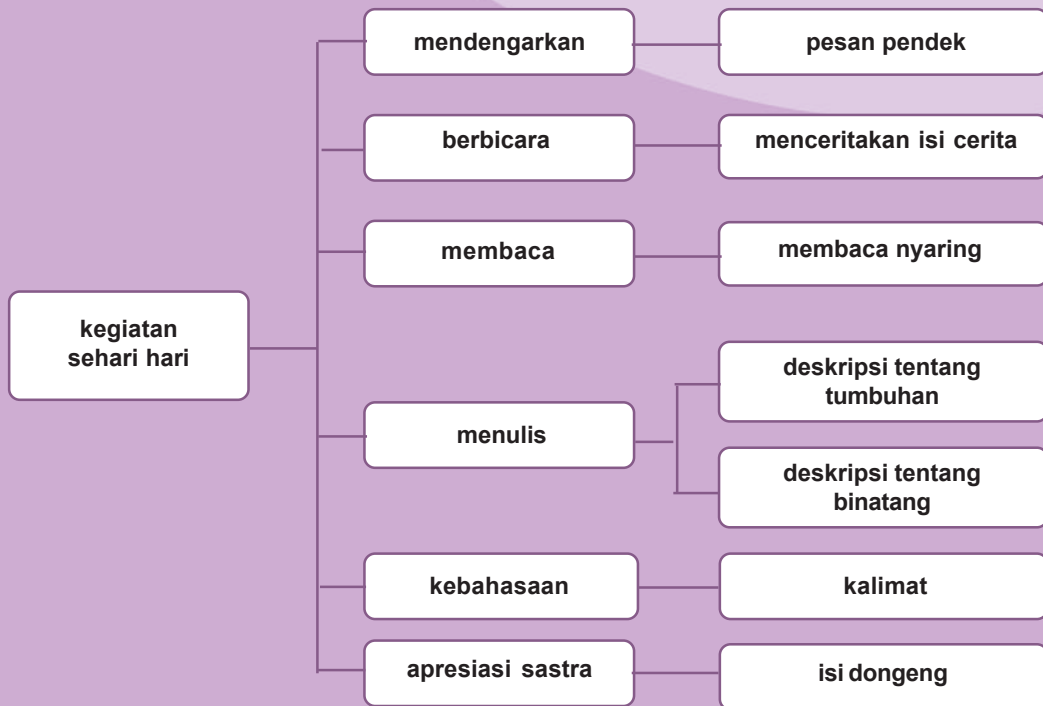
kegiatan sehari hari

mendengarkan

pesan pendek

berbicara

menceritakan isi cerita

membaca

membaca nyaring

menulis

deskripsi tentang tumbuhan

deskripsi tentang binatang

kebahasaan

kalimat

apresiasi sastra

isi dongeng